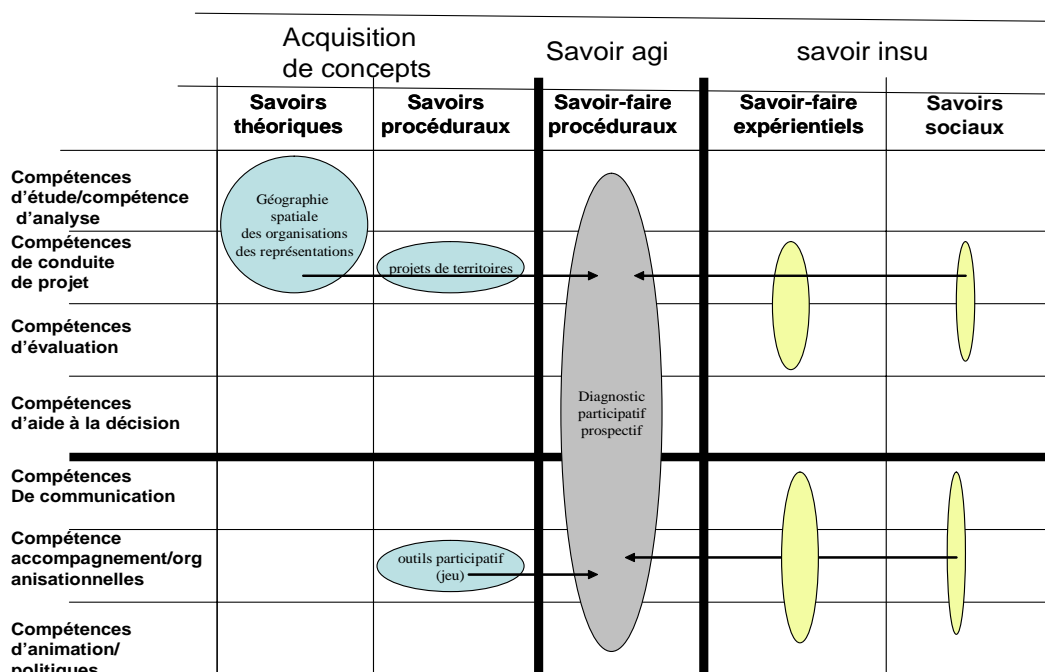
| | Acquisition de concepts | | Savoir agi | savoir insu | |
|---|---|---|---|---|---|
| | **Savoirs théoriques** | **Savoirs procéduraux** | **Savoir-faire procéduraux** | **Savoir-faire expérientiels** | **Savoirs sociaux** |
| **Compétences d'étude/compétence d'analyse** | Géographie spatiale des organisations des représentations | | | | |
| **Compétences de conduite de projet** | | projets de territoires | | | |
| **Compétences d'évaluation** | | | | | |
| **Compétences d'aide à la décision** | | | Diagnostic participatif prospectif | | |
| **Compétences De communication** | | | | | |
| **Compétence accompagnement/organisationnelles** | | outils participatif (jeu) | | | |
| **Compétences d'animation/ politiques** | | | | | |